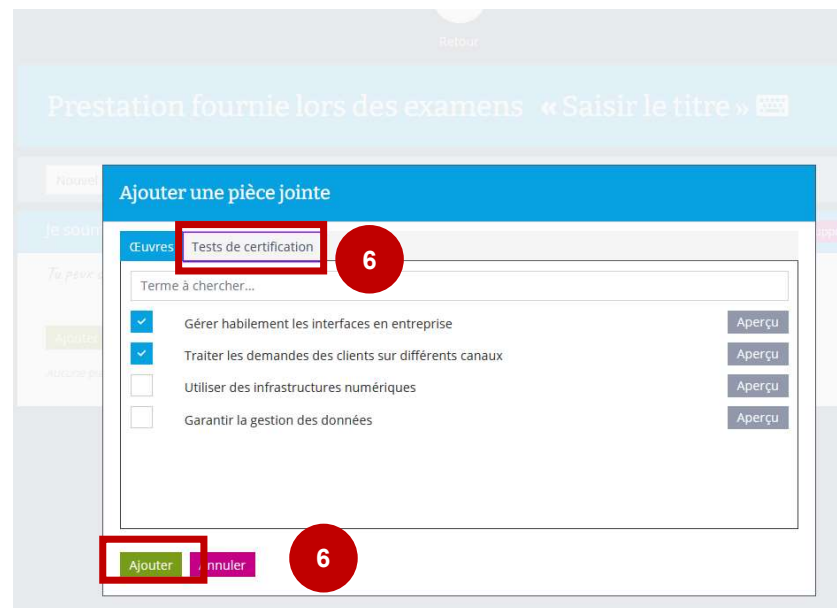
Retour

Prestation fournie lors des examens « Saisir le titre »

Nouvel

Je soum

Ajouter une pièce jointe

Œuvres | Tests de certification

6

Terme à chercher...

Gérer habilement les interfaces en entreprise | Aperçu

Traiter les demandes des clients sur différents canaux | Aperçu

Utiliser des infrastructures numériques | Aperçu

Garantir la gestion des données | Aperçu

Ajouter | Annuler

6